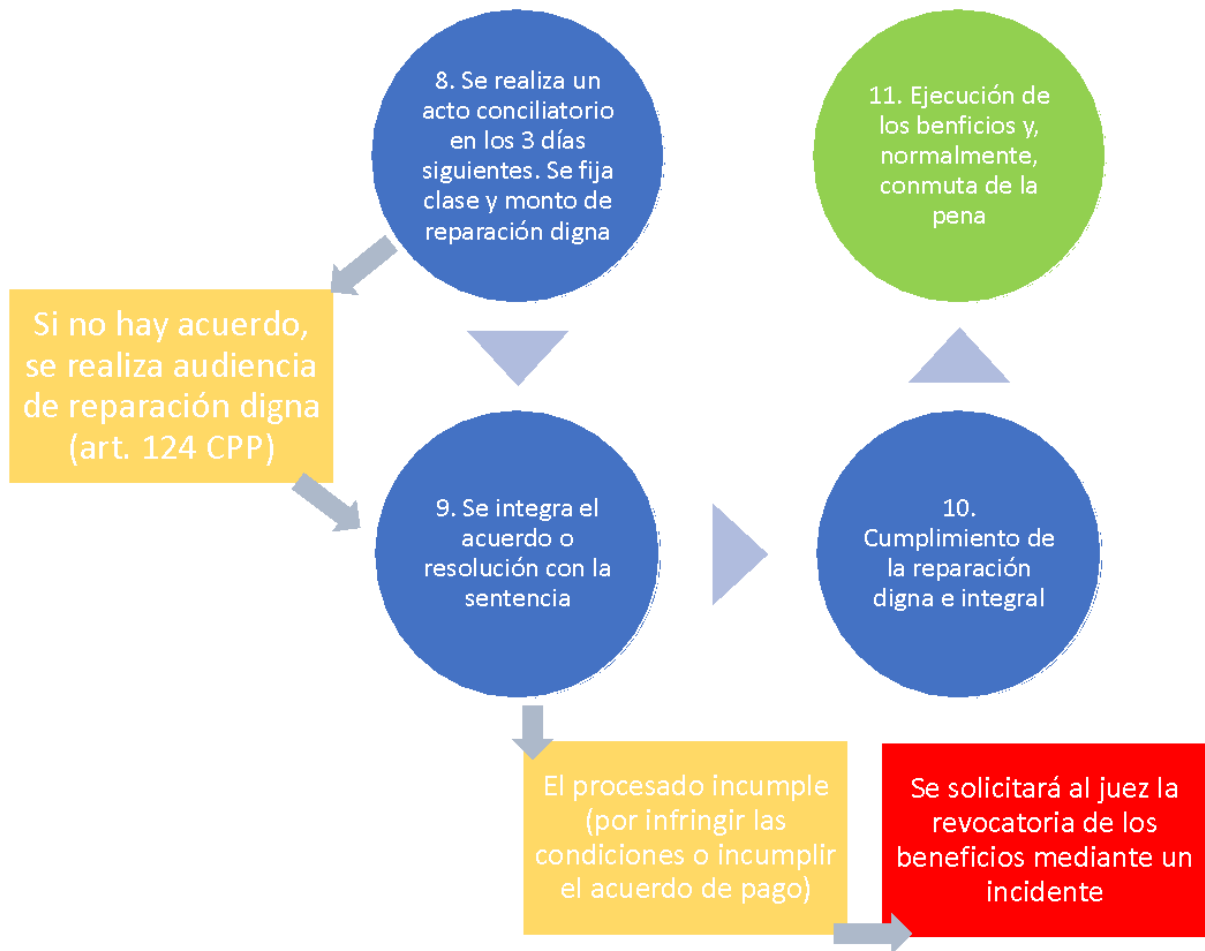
8. Se realiza un acto conciliatorio en los 3 días siguientes. Se fija clase y monto de reparación digna

11. Ejecución de los benficios y, normalmente, conmuta de la pena

Si no hay acuerdo, se realiza audiencia de reparación digna (art. 124 CPP)

9. Se integra el acuerdo o resolución con la sentencia

10. Cumplimiento de la reparación digna e integral

El procesado incumple (por infringir las condiciones o incumplir el acuerdo de pago)

Se solicitará al juez la revocatoria de los beneficios mediante un incidente